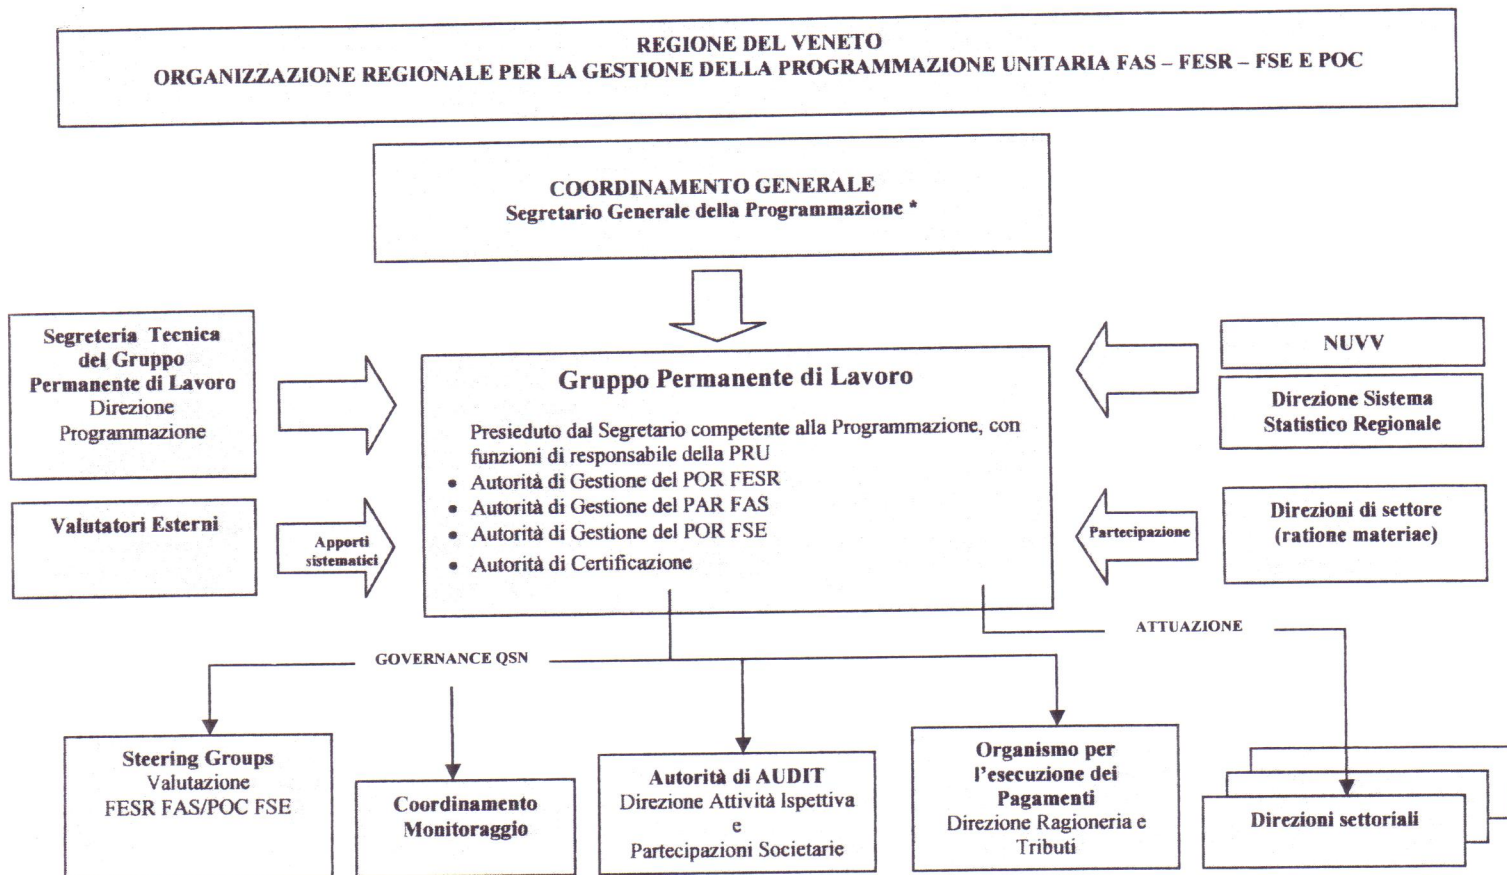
REGIONE DEL VENETO
ORGANIZZAZIONE REGIONALE PER LA GESTIONE DELLA PROGRAMMAZIONE UNITARIA FAS – FESR – FSE E POC

COORDINAMENTO GENERALE
Segretario Generale della Programmazione *

Segreteria Tecnica del Gruppo Permanente di Lavoro
Direzione Programmazione

Valutatori Esterni

Apporti sistematici

Gruppo Permanente di Lavoro

Presieduto dal Segretario competente alla Programmazione, con funzioni di responsabile della PRU
• Autorità di Gestione del POR FESR
• Autorità di Gestione del PAR FAS
• Autorità di Gestione del POR FSE
• Autorità di Certificazione

NUVV

Direzione Sistema Statistico Regionale

Partecipazione

Direzioni di settore (ratione materiae)

GOVERNANCE QSN

ATTUAZIONE

Steering Groups
Valutazione
FESR FAS/POC FSE

Coordinamento Monitoraggio

Autorità di AUDIT
Direzione Attività Ispettiva
e
Partecipazioni Societarie

Organismo per l'esecuzione dei Pagamenti
Direzione Ragioneria e Tributi

Direzioni settoriali